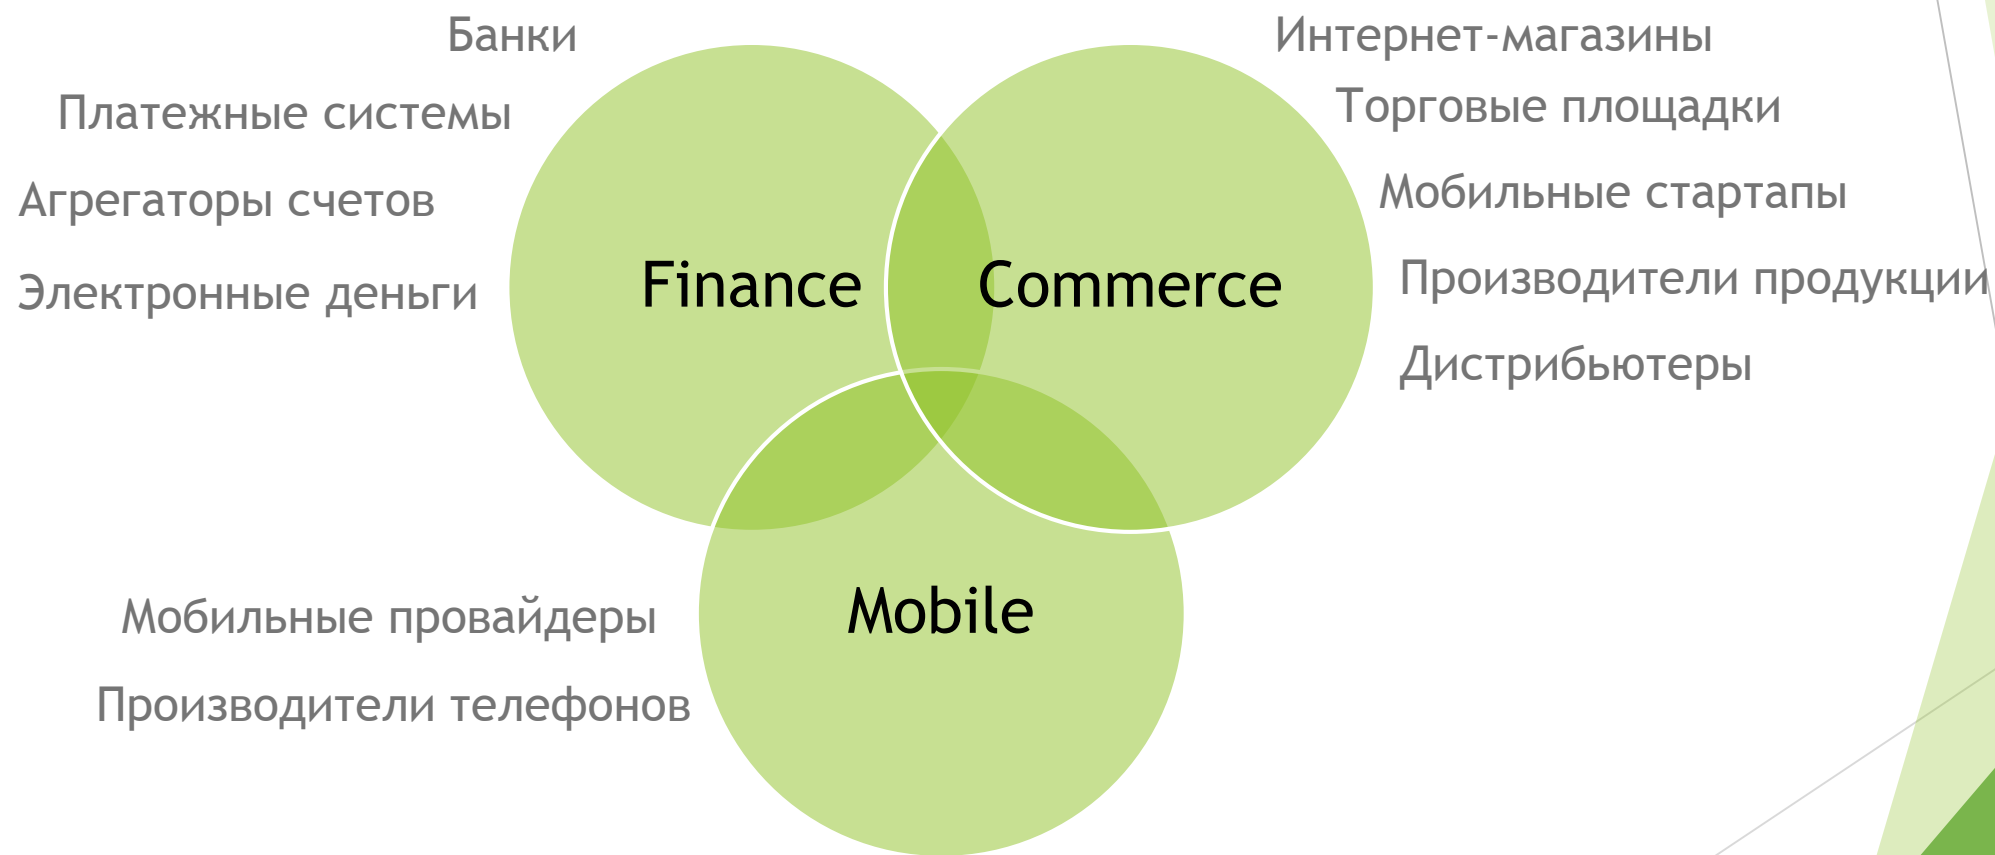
Банки

Платежные системы

Агрегаторы счетов

Электронные деньги

Finance

Commerce

Интернет-магазины

Торговые площадки

Мобильные стартапы

Производители продукции

Дистрибьютеры

Mobile

Мобильные провайдеры

Производители телефонов